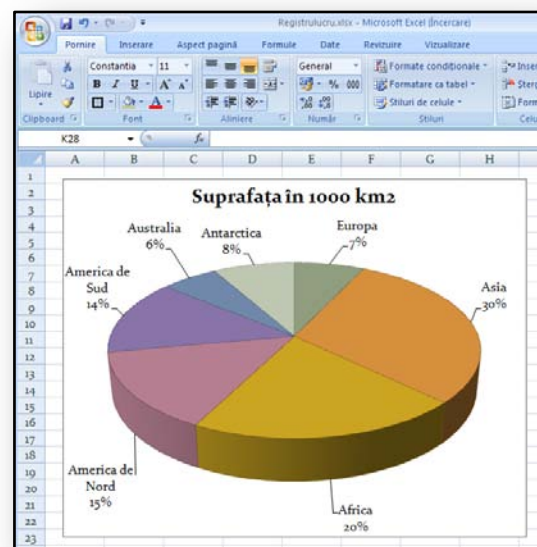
Registrulucru.xlsx - Microsoft Excel (Încercare)

Pornire | Inserare | Aspect pagină | Formule | Date | Revizuire | Vizualizare

Lipire | Constantia | 11 | A A | General | % 000 | Formate condiționale | Formatare ca tabel | Stiluri de celule | Inser | Șterg | Form

Clipboard | Font | Aliniere | Număr | Stiluri | Celu

K28 | $f_x$

A | B | C | D | E | F | G | H

1
2
3
4
5
6
7
8
9
10
11
12
13
14
15
16
17
18
19
20
21
22
23

Suprafața în 1000 km2

Europa
7%

Asia
30%

Africa
20%

America de
Nord
15%

America de
Sud
14%

Australia
6%

Antarctica
8%